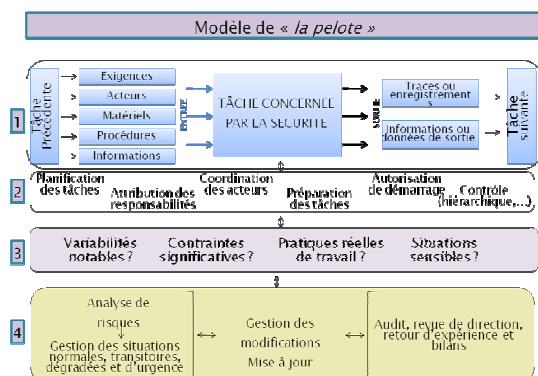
Modèle de « *la pelote* »

1

Tâche Précédente

Exigences

Acteurs

Matériels

Procédures

Informations

ENTREE

TÂCHE CONCERNEE PAR LA SECURITE

SORTIE

Traces ou enregistrements

Informations ou données de sortie

Tâche suivante

2

Planification des tâches

Attribution des responsabilités

Coordination des acteurs

Préparation des tâches

Autorisation de démarrage

Contrôle (hiérarchique,...)

3

Variabilités notables ?

Contraintes significatives ?

Pratiques réelles de travail ?

Situations sensibles ?

4

Analyse de risques

Gestion des situations normales, transitoires, dégradées et d'urgence

Gestion des modifications

Mise à jour

Audit, revue de direction, retour d'expérience et bilans